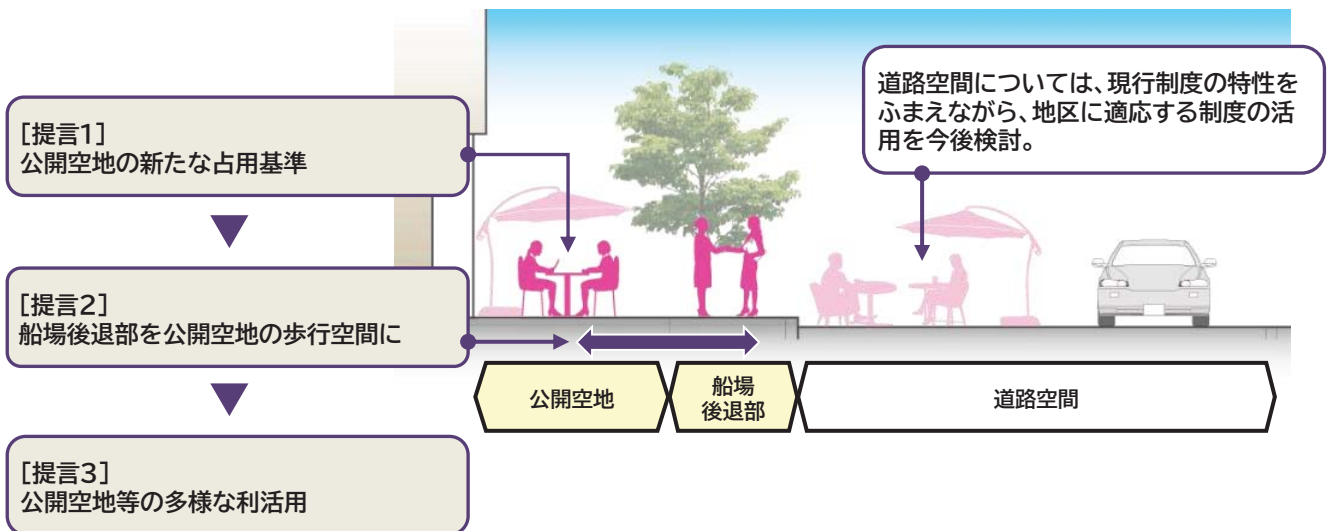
[提言1]
公開空地の新たな占用基準

[提言2]
船場後退部を公開空地の歩行空間に

[提言3]
公開空地等の多様な利活用

道路空間については、現行制度の特性をふまえながら、地区に適応する制度の活用を今後検討。

公開空地

船場
後退部

道路空間